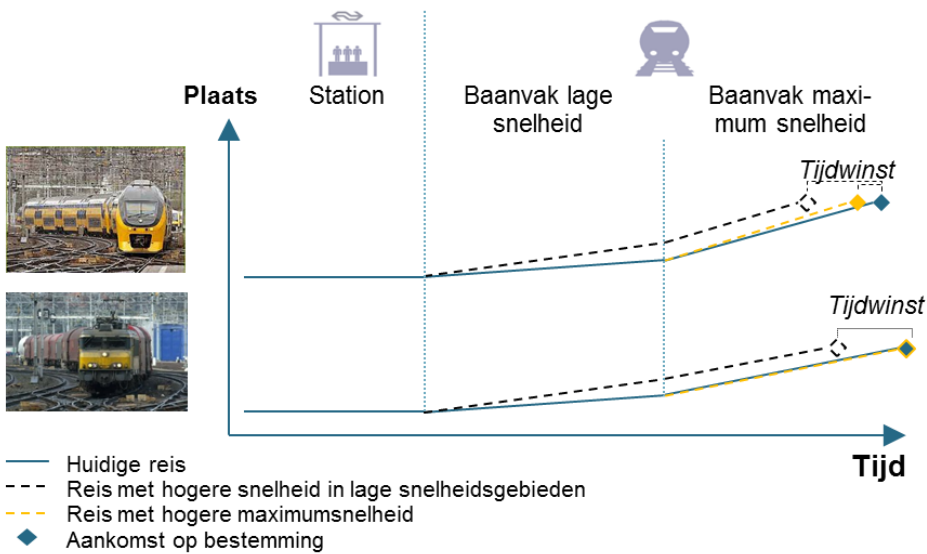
Plaats

Station

Baanvak lage snelheid

Baanvak maximum snelheid

Tijdwinst

Tijdwinst

Tijd

Huidige reis
Reis met hogere snelheid in lage snelheidsgebieden
Reis met hogere maximumsnelheid
Aankomst op bestemming